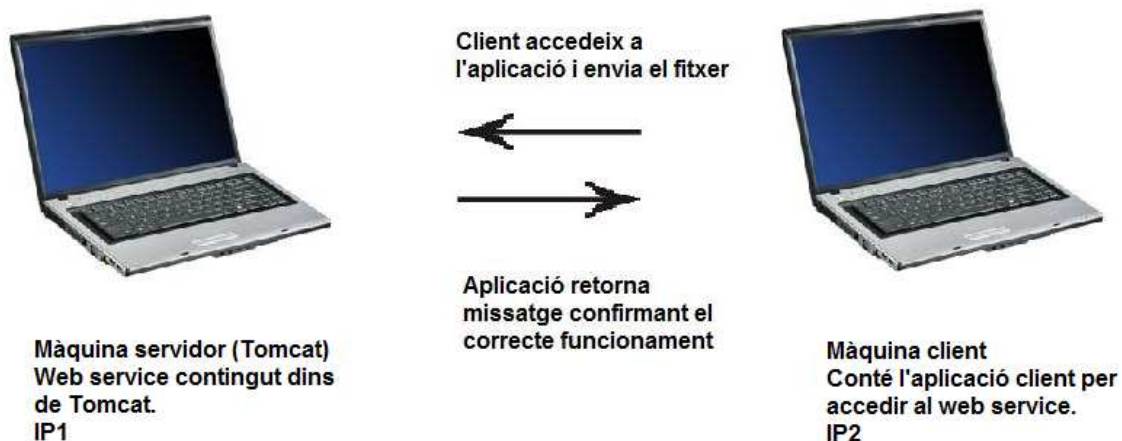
Client accedeix a l'aplicació i envia el fitxer

Aplicació retorna missatge confirmant el correcte funcionament

Màquina servidor (Tomcat)
Web service contingut dins de Tomcat.
IP1

Màquina client
Conté l'aplicació client per accedir al web service.
IP2